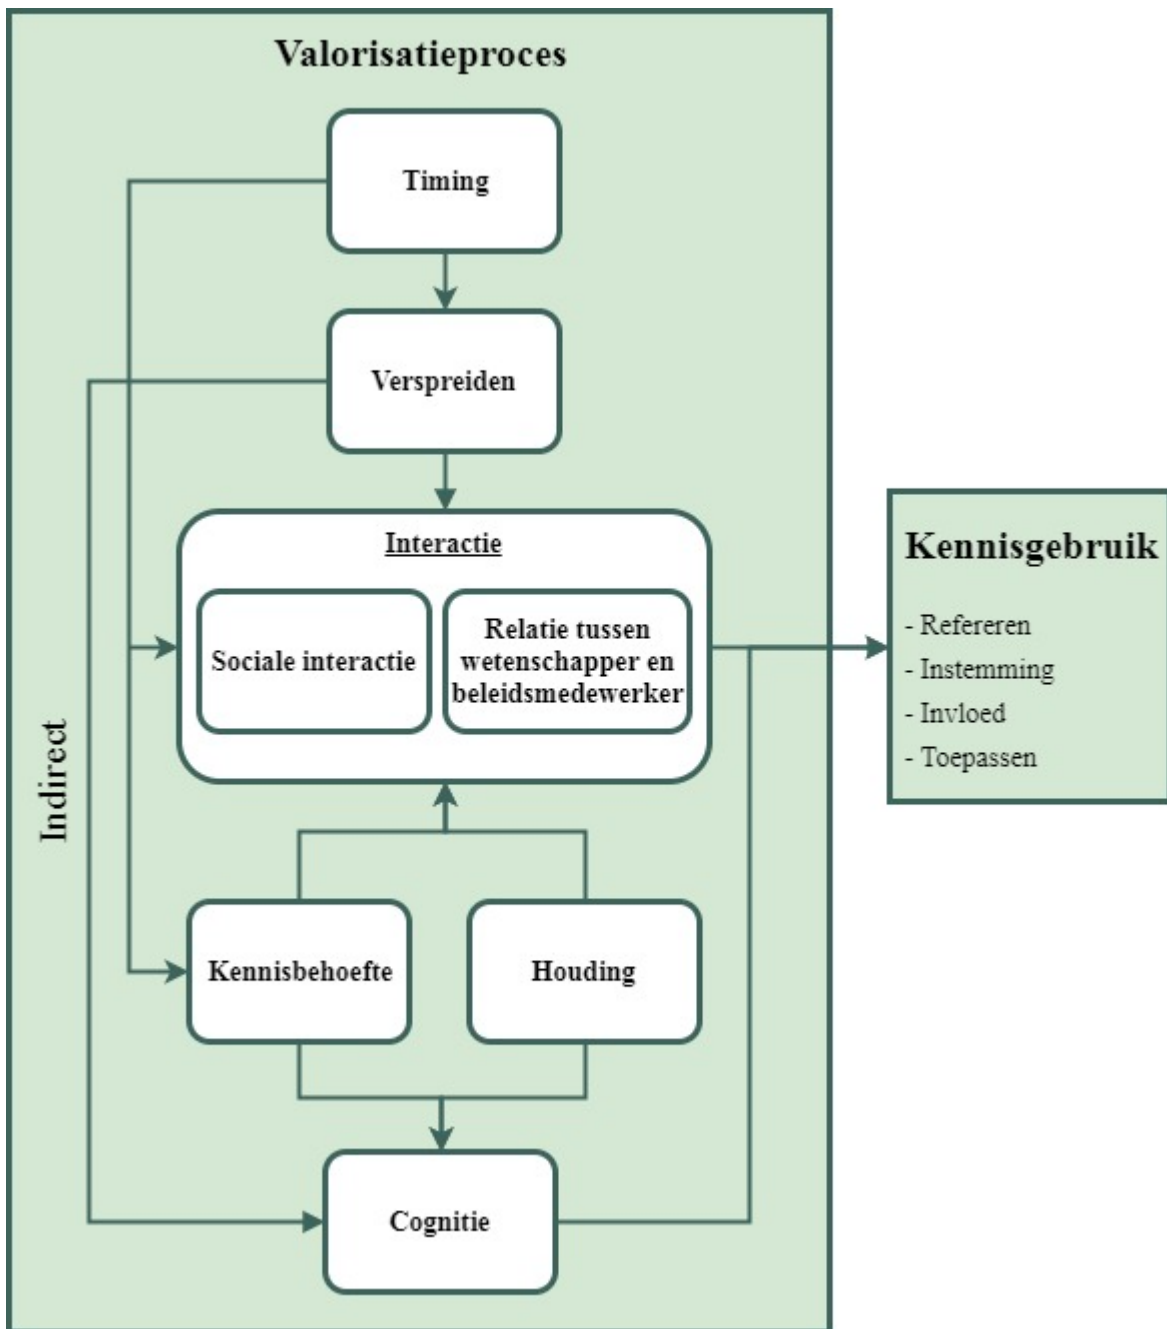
Valorisatieproces

Timing

Verspreiden

Interactie

Sociale interactie

Relatie tussen wetenschapper en beleidsmedewerker

Indirect

Kennisbehoefte

Houding

Cognitie

Kennisgebruik

- Refereren
- Instemming
- Invloed
- Toepassen